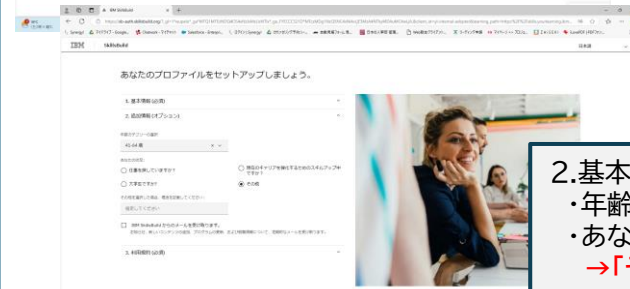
IBM SkillsBuild

あなたのプロファイルをセットアップしましょう。

1. 基本情報 (必須)

2. 追加情報 (オプション)

40-44 歳

仕事を探していますか?

現在のキャリアを強化するためのスキルアップ中ですか?

大学生ですか?

その他

IBM SkillsBuild からのメールを受け取ります。

3. 利用規約 (必須)

日本語

2.基本
・年齢
・あな
→「